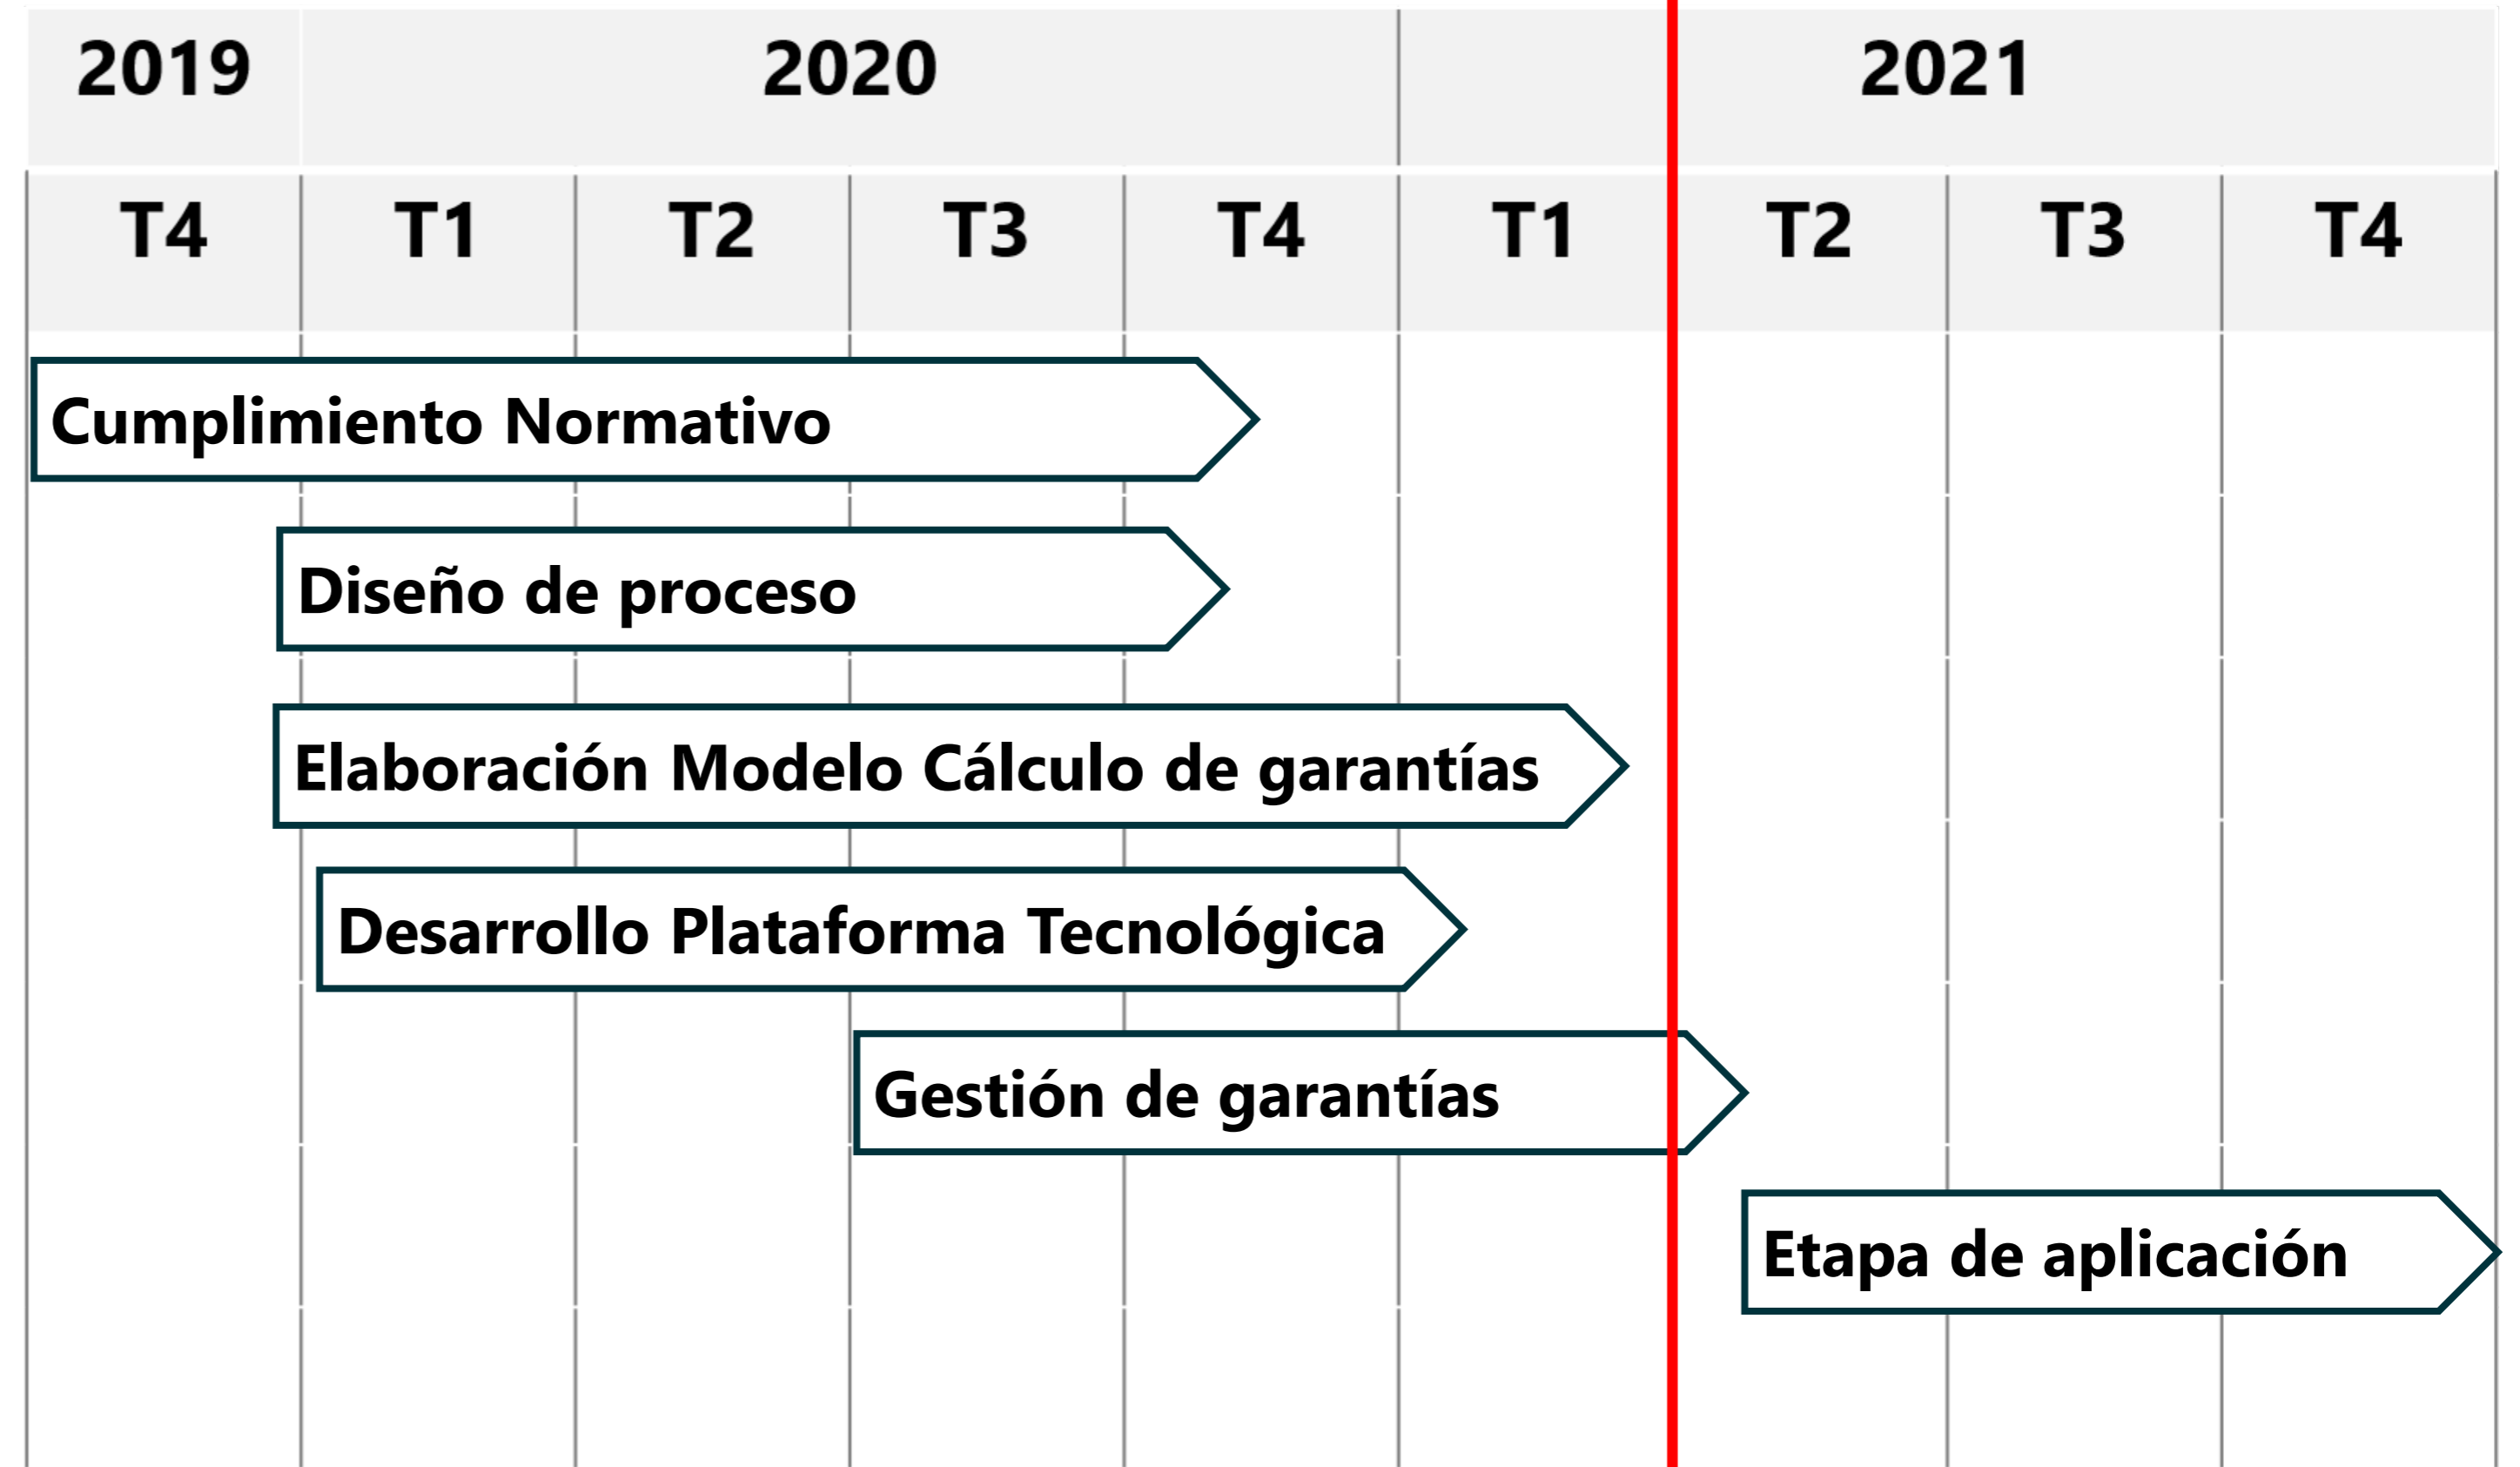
| 2019 | 2020 | | | | 2021 | | | |
|---|---|---|---|---|---|---|---|---|
| T4 | T1 | T2 | T3 | T4 | T1 | T2 | T3 | T4 |

Cumplimiento Normativo

Diseño de proceso

Elaboración Modelo Cálculo de garantías

Desarrollo Plataforma Tecnológica

Gestión de garantías

Etapa de aplicación